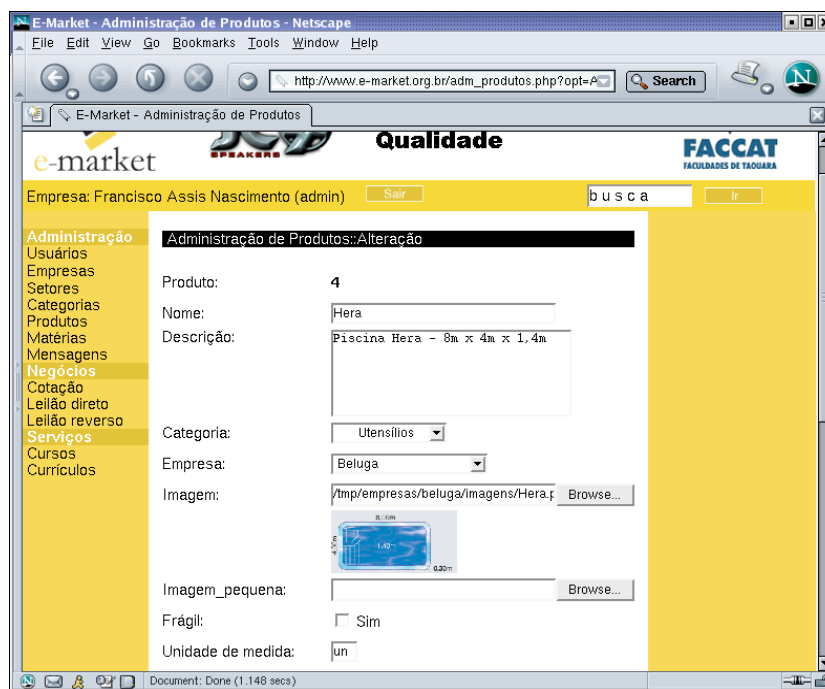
E-Market - Administração de Produtos - Netscape

File Edit View Go Bookmarks Tools Window Help

http://www.e-market.org.br/adm_produtos.php?opt=A

Search

E-Market - Administração de Produtos

e-market

SPEAKERS

Qualidade

FACCAT
FACULDADES DE TAQUARA

Empresa: Francisco Assis Nascimento (admin) Sair

busca Ir

Administração
Usuários
Empresas
Setores
Categorias
Produtos
Matérias
Mensagens
Negócios
Cotação
Leilão direto
Leilão reverso
Serviços
Cursos
Currículos

Administração de Produtos::Alteração

Produto: 4

Nome: Hera

Descrição: Piscina Hera - 8m x 4m x 1,4m

Categoria: Utensílios

Empresa: Beluga

Imagem: /tmp/empresas/beluga/imagens/Hera.p Browse...

8,00m
4,00m
1,40
0,30m

Imagem_pequena: Browse...

Frágil: Sim

Unidade de medida: un

Document: Done (1.148 secs)